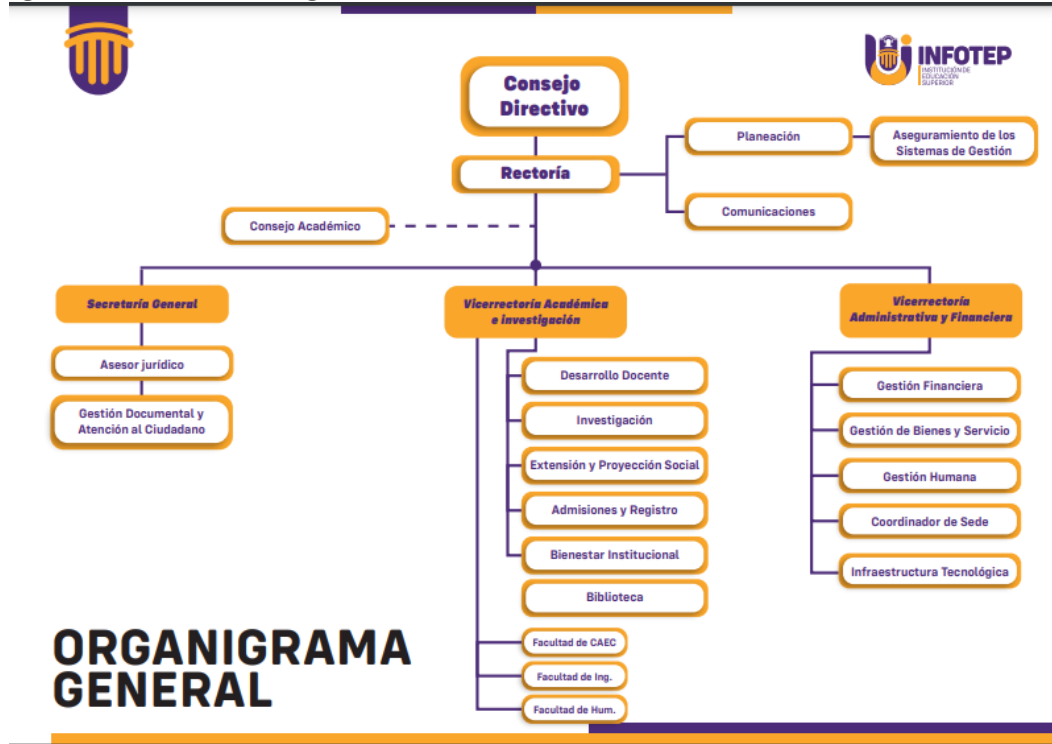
INFOTEP
INSTITUCIÓN DE EDUCACIÓN SUPERIOR

Consejo Directivo

Rectoría

Planeación

Aseguramiento de los Sistemas de Gestión

Comunicaciones

Consejo Académico

Secretaría General

Asesor jurídico

Gestión Documental y Atención al Ciudadano

Vicerrectoría Académica e investigación

Desarrollo Docente

Investigación

Extensión y Proyección Social

Admisiones y Registro

Bienestar Institucional

Biblioteca

Facultad de CAEC

Facultad de Ing.

Facultad de Hum.

Vicerrectoría Administrativa y Financiera

Gestión Financiera

Gestión de Bienes y Servicio

Gestión Humana

Coordinador de Sede

Infraestructura Tecnológica

ORGANIGRAMA GENERAL